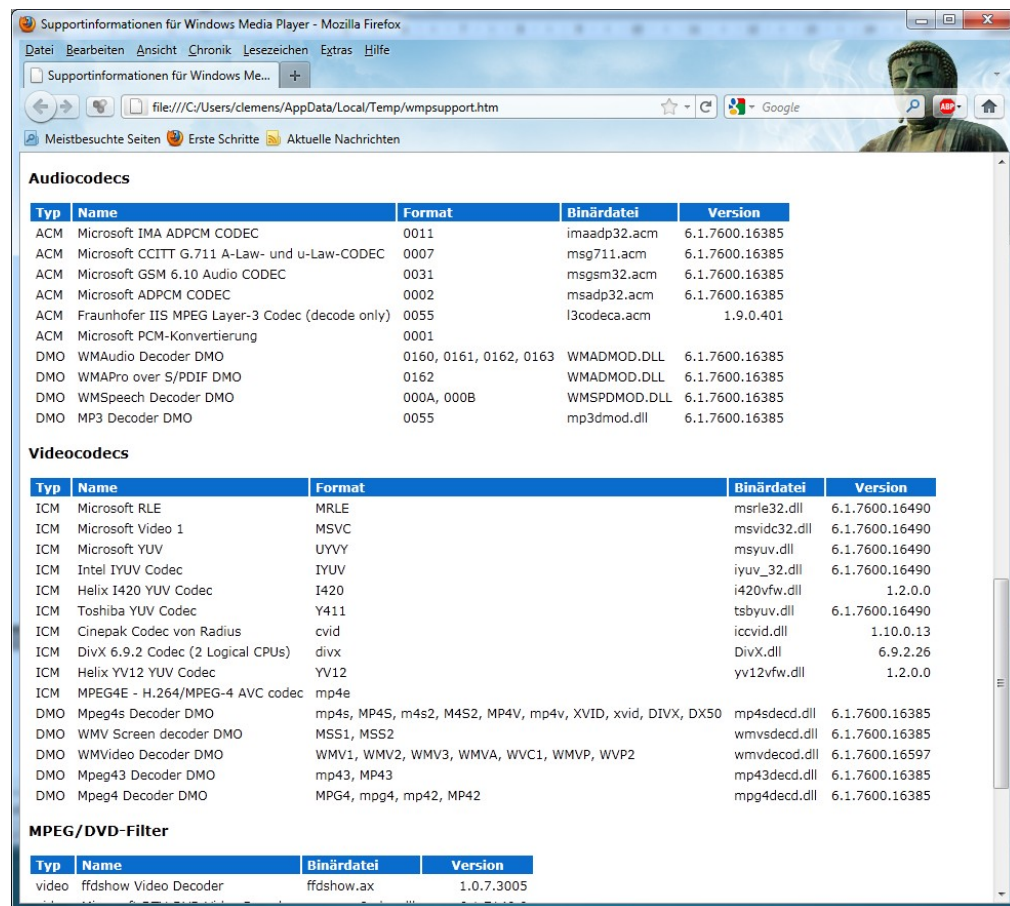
Supportinformationen für Windows Media Player - Mozilla Firefox

Datei Bearbeiten Ansicht Chronik Lesezeichen Extras Hilfe

Supportinformationen für Windows Me... +

file:///C:/Users/clemens/AppData/Local/Temp/wmpsupport.htm

Google

Meistbesuchte Seiten Erste Schritte Aktuelle Nachrichten

Audiocodecs

| Typ | Name | Format | Binärdatei | Version |
|---|---|---|---|---|
| ACM | Microsoft IMA ADPCM CODEC | 0011 | imaadp32.acm | 6.1.7600.16385 |
| ACM | Microsoft CCITT G.711 A-Law- und u-Law-CODEC | 0007 | msg711.acm | 6.1.7600.16385 |
| ACM | Microsoft GSM 6.10 Audio CODEC | 0031 | msgsm32.acm | 6.1.7600.16385 |
| ACM | Microsoft ADPCM CODEC | 0002 | msadp32.acm | 6.1.7600.16385 |
| ACM | Fraunhofer IIS MPEG Layer-3 Codec (decode only) | 0055 | l3codeca.acm | 1.9.0.401 |
| ACM | Microsoft PCM-Konvertierung | 0001 | | |
| DMO | WMAudio Decoder DMO | 0160, 0161, 0162, 0163 | WMADMOD.DLL | 6.1.7600.16385 |
| DMO | WMAPro over S/PDIF DMO | 0162 | WMADMOD.DLL | 6.1.7600.16385 |
| DMO | WMSpeech Decoder DMO | 000A, 000B | WMSPDMOD.DLL | 6.1.7600.16385 |
| DMO | MP3 Decoder DMO | 0055 | mp3dmod.dll | 6.1.7600.16385 |

Videocodecs

| Typ | Name | Format | Binärdatei | Version |
|---|---|---|---|---|
| ICM | Microsoft RLE | MRLE | msrle32.dll | 6.1.7600.16490 |
| ICM | Microsoft Video 1 | MSVC | msvidc32.dll | 6.1.7600.16490 |
| ICM | Microsoft YUV | UYVY | msyuv.dll | 6.1.7600.16490 |
| ICM | Intel IYUV Codec | IYUV | iyuv_32.dll | 6.1.7600.16490 |
| ICM | Helix I420 YUV Codec | I420 | i420vfw.dll | 1.2.0.0 |
| ICM | Toshiba YUV Codec | Y411 | tsbyuv.dll | 6.1.7600.16490 |
| ICM | Cinepak Codec von Radius | cvid | iccvid.dll | 1.10.0.13 |
| ICM | DivX 6.9.2 Codec (2 Logical CPUs) | divx | DivX.dll | 6.9.2.26 |
| ICM | Helix YV12 YUV Codec | YV12 | yv12vfw.dll | 1.2.0.0 |
| ICM | MPEG4E - H.264/MPEG-4 AVC codec | mp4e | | |
| DMO | Mpeg4s Decoder DMO | mp4s, MP4S, m4s2, M4S2, MP4V, mp4v, XVID, xvid, DIVX, DX50 | mp4sdecd.dll | 6.1.7600.16385 |
| DMO | WMV Screen decoder DMO | MSS1, MSS2 | wmvsdecd.dll | 6.1.7600.16385 |
| DMO | WMVideo Decoder DMO | WMV1, WMV2, WMV3, WMVA, WVC1, WMVP, WVP2 | wmvdecod.dll | 6.1.7600.16597 |
| DMO | Mpeg43 Decoder DMO | mp43, MP43 | mp43decd.dll | 6.1.7600.16385 |
| DMO | Mpeg4 Decoder DMO | MPG4, mpg4, mp42, MP42 | mpg4decd.dll | 6.1.7600.16385 |

MPEG/DVD-Filter

| Typ | Name | Binärdatei | Version |
|---|---|---|---|
| video | ffdshow Video Decoder | ffdshow.ax | 1.0.7.3005 |
| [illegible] | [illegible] | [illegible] | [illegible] |